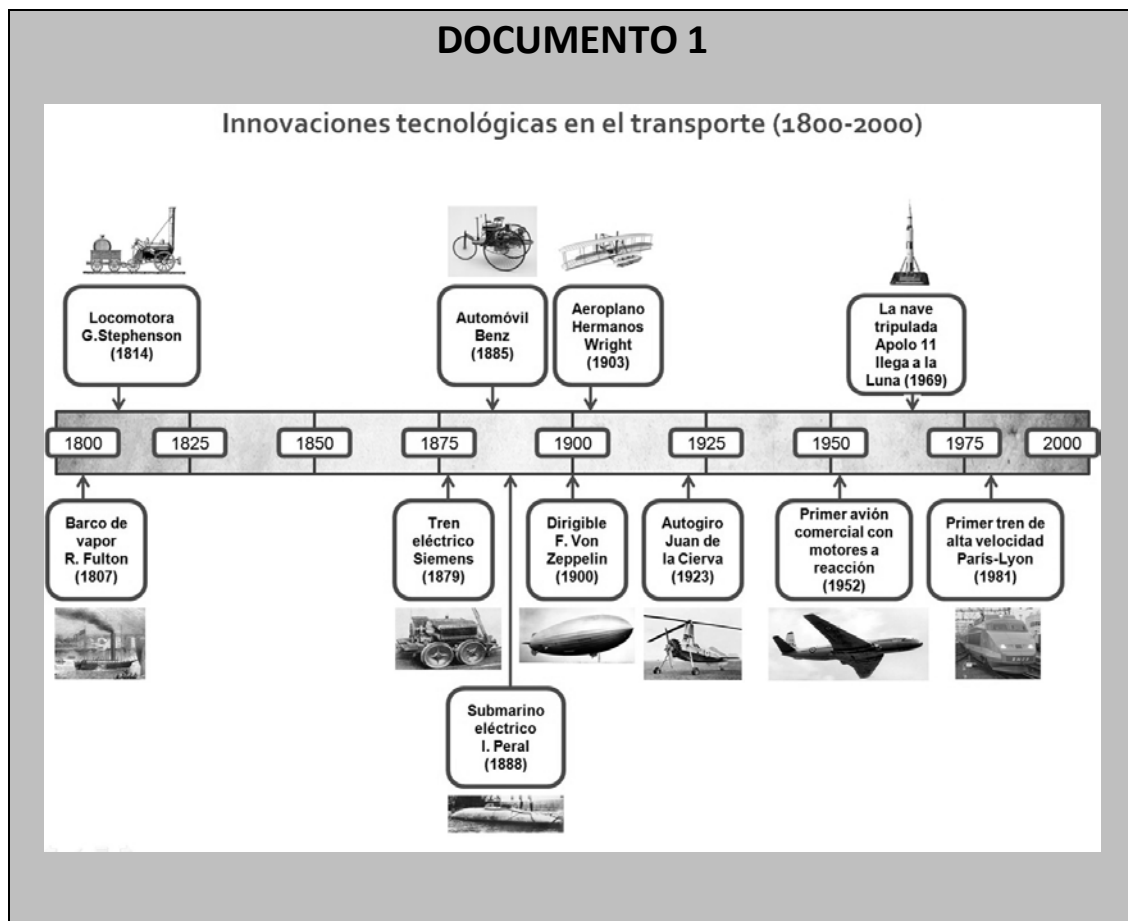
DOCUMENTO 1

Innovaciones tecnológicas en el transporte (1800-2000)

Locomotora G.Stephenson (1814)

Automóvil Benz (1885)

Aeroplano Hermanos Wright (1903)

La nave tripulada Apolo 11 llega a la Luna (1969)

1800 1825 1850 1875 1900 1925 1950 1975 2000

Barco de vapor R. Fulton (1807)

Tren eléctrico Siemens (1879)

Dirigible F. Von Zeppelin (1900)

Autogiro Juan de la Cierva (1923)

Primer avión comercial con motores a reacción (1952)

Primer tren de alta velocidad París-Lyon (1981)

Submarino eléctrico I. Peral (1888)